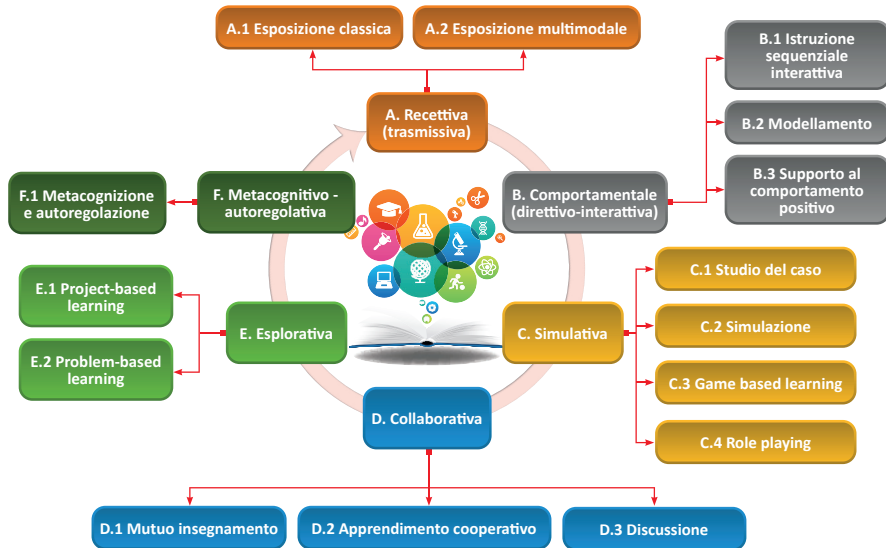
A.1 Esposizione classica

A.2 Esposizione multimodale

A. Recettiva (trasmissiva)

B.1 Istruzione sequenziale interattiva

B.2 Modellamento

B.3 Supporto al comportamento positivo

B. Comportamentale (direttivo-interattiva)

F.1 Metacognizione e autoregolazione

F. Metacognitivo - autoregolativa

E.1 Project-based learning

E.2 Problem-based learning

E. Esplorativa

C. Simulativa

C.1 Studio del caso

C.2 Simulazione

C.3 Game based learning

C.4 Role playing

D. Collaborativa

D.1 Mutuo insegnamento

D.2 Apprendimento cooperativo

D.3 Discussione